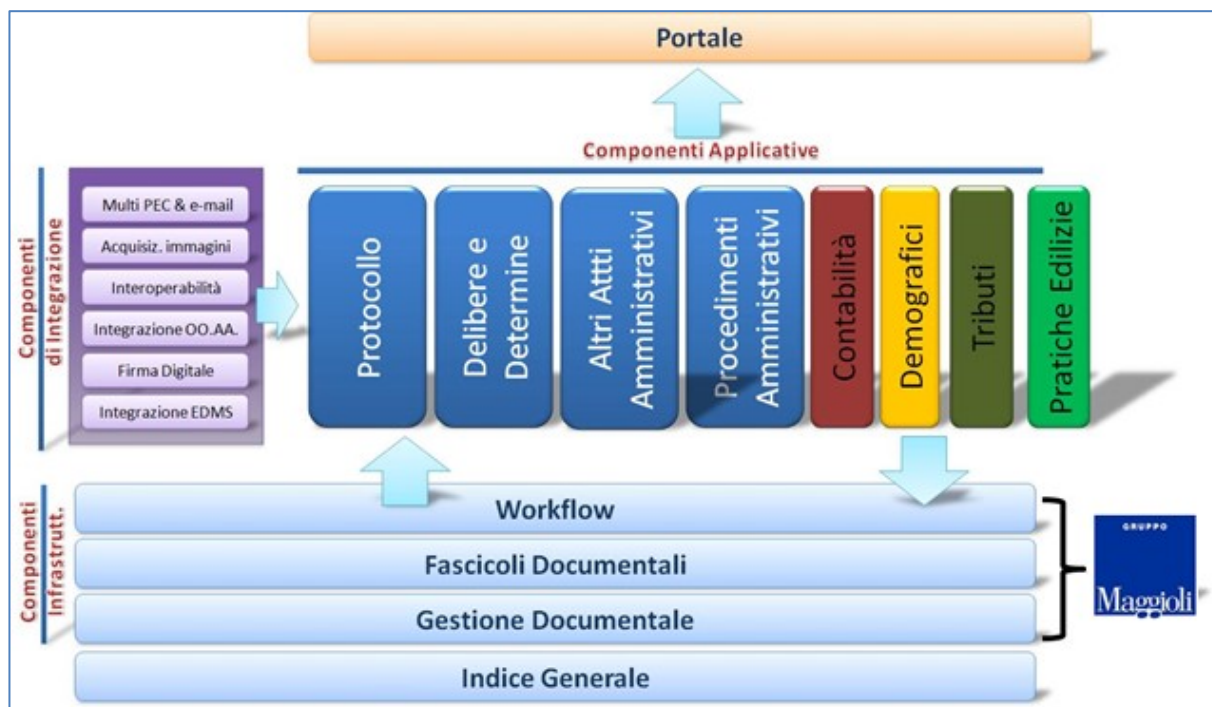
Portale

Componenti Applicative

Componenti di Integrazione

Multi PEC & e-mail

Acquisiz. immagini

Interoperabilità

Integrazione OO.AA.

Firma Digitale

Integrazione EDMS

Protocollo

Delibere e Determine

Altri Atti Amministrativi

Procedimenti Amministrativi

Contabilità

Demografici

Tributi

Pratiche Edilizie

Componenti Infrastrutt.

Workflow

Fascicoli Documentali

Gestione Documentale

Indice Generale

GRUPPO Maggioli